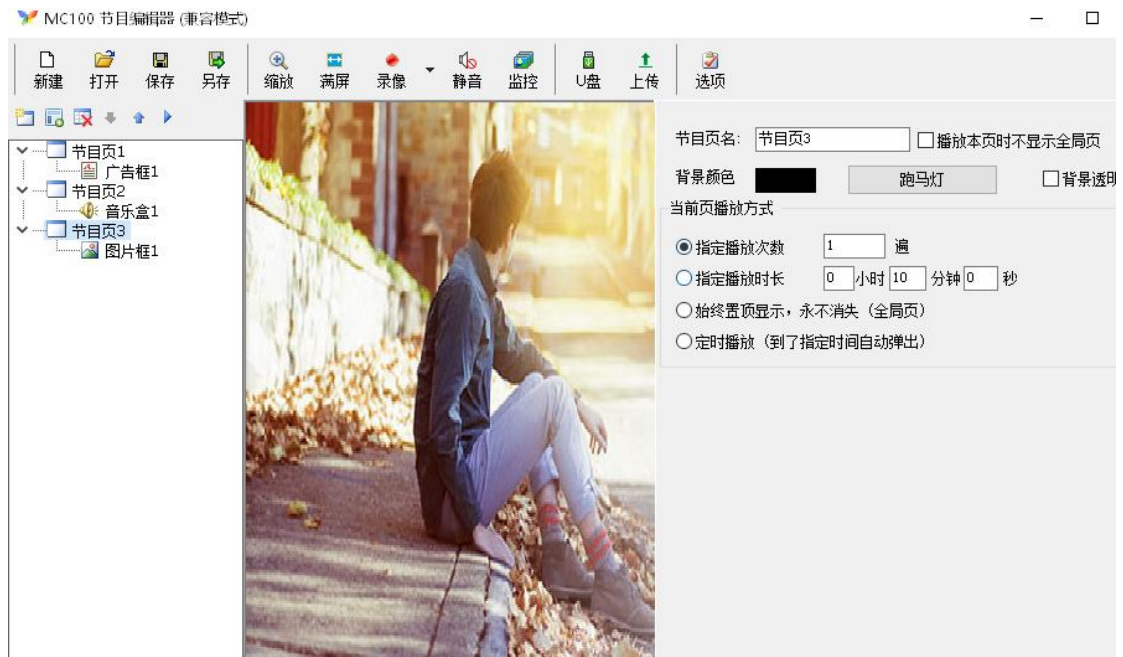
MC100 节目编辑器 (兼容模式)

新建 打开 保存 另存 缩放 满屏 录像 静音 监控 U盘 上传 选项

节目页1
广告框1
节目页2
音乐盒1
节目页3
图片框1

节目页名: 节目页3 ☐播放本页时不显示全局页
背景颜色 跑马灯 ☐背景透明
当前页播放方式
◉指定播放次数 1 遍
○指定播放时长 0 小时 10 分钟 0 秒
○始终置顶显示，永不消失（全局页）
○定时播放（到了指定时间自动弹出）